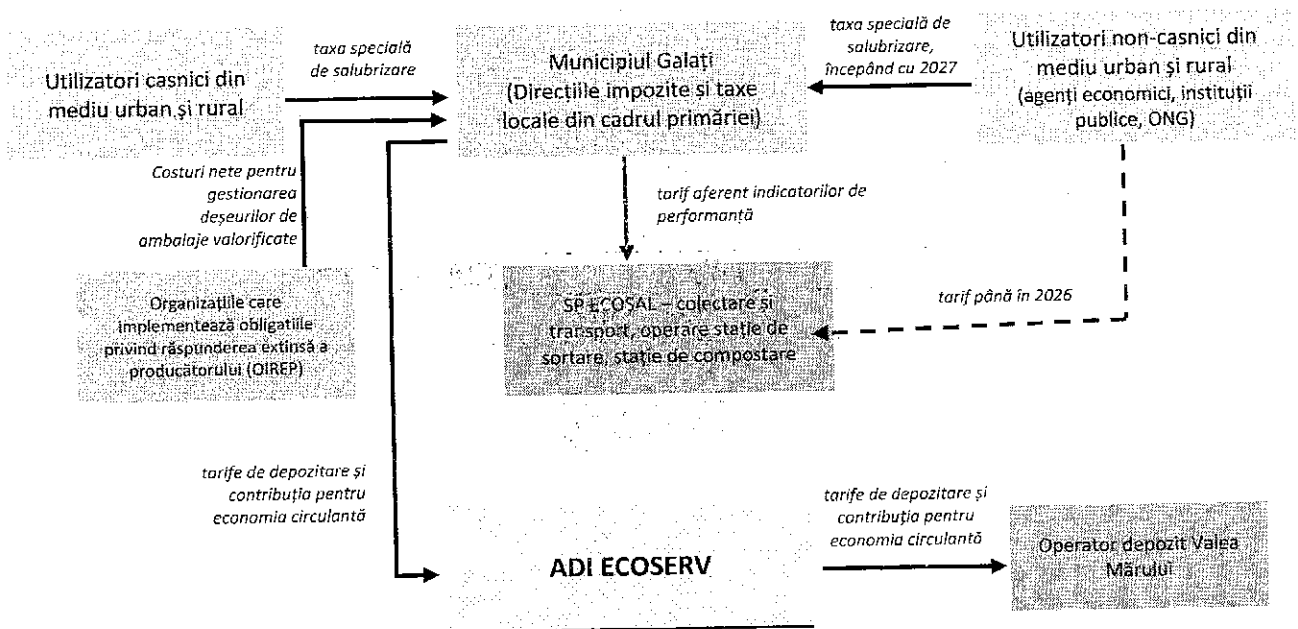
Utilizatori casnici din mediu urban și rural

taxa specială de salubrizare

Municipiul Galați (Direcțiile impozite și taxe locale din cadrul primăriei)

taxa specială de salubrizare, începând cu 2027

Utilizatori non-casnici din mediu urban și rural (agenți economici, instituții publice, ONG)

Costuri nete pentru gestionarea deșeurilor de ambalaje valorificate

tarif aferent indicatorilor de performanță

Organizațiile care implementează obligațiile privind răspunderea extinsă a producătorului (OIREP)

SP ECOSAL – colectare și transport, operare stație de sortare, stație de compostare

tarif până în 2026

tarife de depozitare și contribuția pentru economia circulantă

tarife de depozitare și contribuția pentru economia circulantă

ADI ECOSERV

Operator depozit Valea Mărului